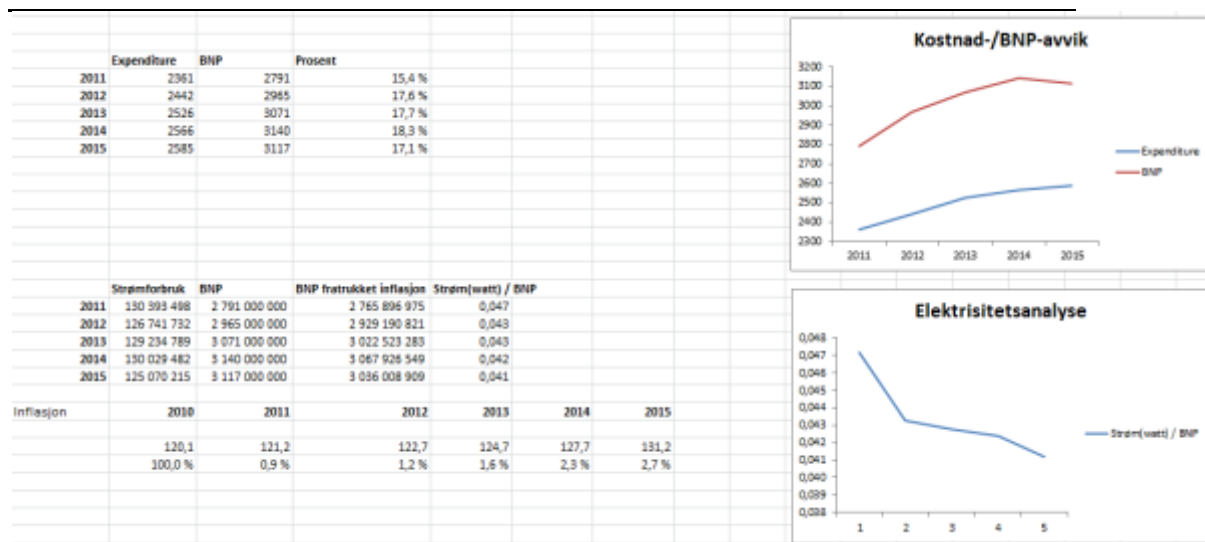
| | Expenditure | BNP | Prosent |
|---|---|---|---|
| 2011 | 2361 | 2791 | 15,4 % |
| 2012 | 2442 | 2965 | 17,6 % |
| 2013 | 2526 | 3071 | 17,7 % |
| 2014 | 2566 | 3140 | 18,3 % |
| 2015 | 2585 | 3117 | 17,1 % |

| | Strømforbruk | BNP | BNP fratrukket inflasjon | Strøm(watt) / BNP |
|---|---|---|---|---|
| 2011 | 130 393 498 | 2 791 000 000 | 2 765 896 975 | 0,047 |
| 2012 | 126 741 732 | 2 965 000 000 | 2 929 190 821 | 0,043 |
| 2013 | 129 234 789 | 3 071 000 000 | 3 022 523 283 | 0,043 |
| 2014 | 130 029 482 | 3 140 000 000 | 3 067 926 549 | 0,042 |
| 2015 | 125 070 215 | 3 117 000 000 | 3 036 008 909 | 0,041 |

| Inflasjon | 2010 | 2011 | 2012 | 2013 | 2014 | 2015 |
|---|---|---|---|---|---|---|
| | 120,1 | 121,2 | 122,7 | 124,7 | 127,7 | 131,2 |
| | 100,0 % | 0,9 % | 1,2 % | 1,6 % | 2,3 % | 2,7 % |

Kostnad-/BNP-avvik

3200
3100
3000
2900
2800
2700
2600
2500
2400
2300

2011 2012 2013 2014 2015

Expenditure
BNP

Elektrisitetsanalyse

0,048
0,047
0,046
0,045
0,044
0,043
0,042
0,041
0,040
0,039
0,038

1 2 3 4 5

Strøm(watt) / BNP